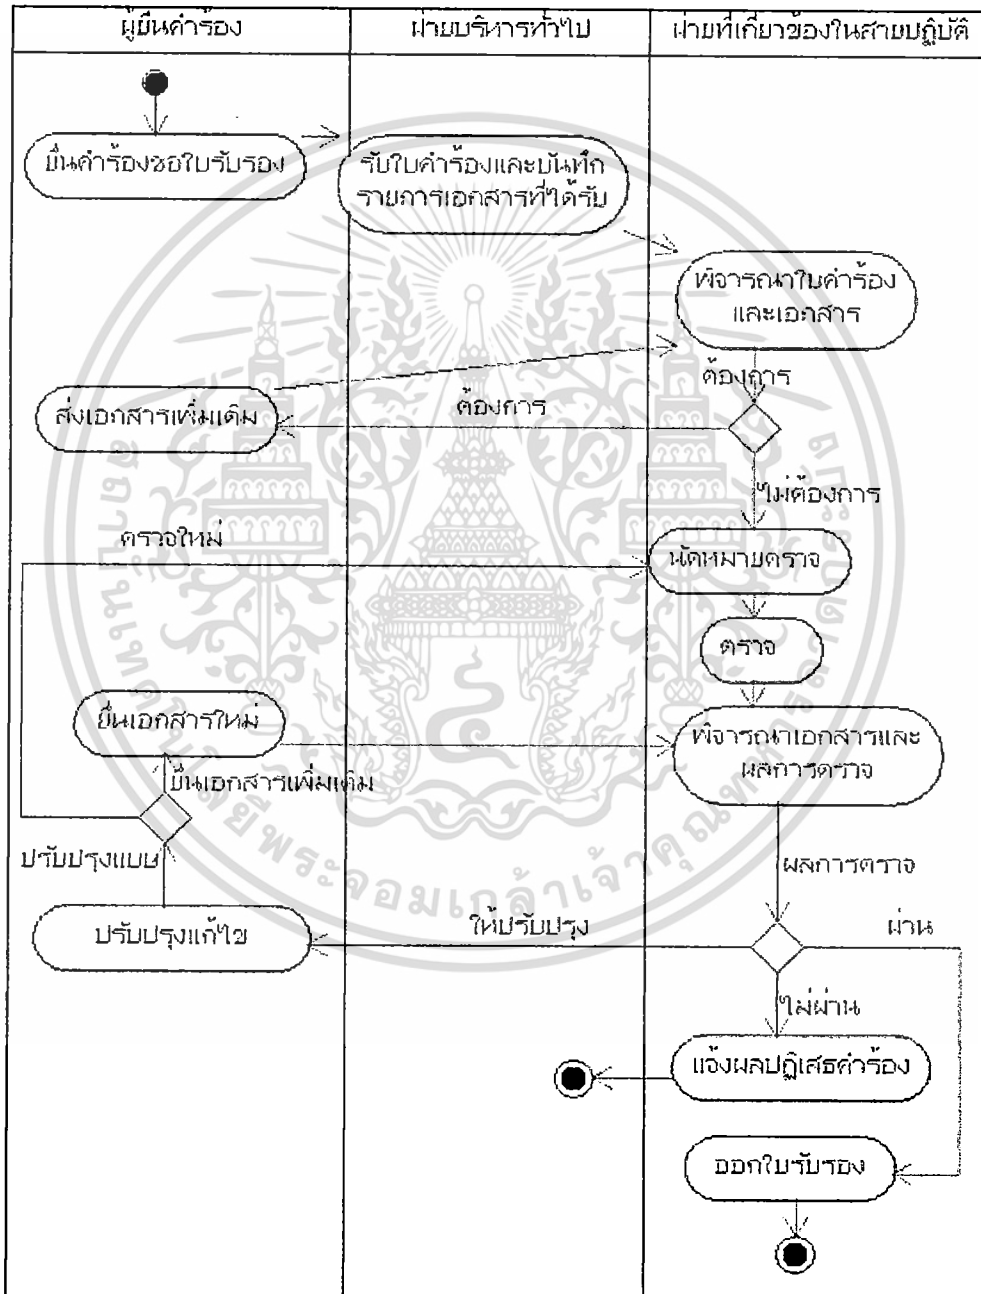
| ผู้ยื่นคำร้อง | ฝ่ายบริหารทั่วไป | ฝ่ายที่เกี่ยวข้องในสายปฏิบัติ |
|---|---|---|

ยื่นคำร้องขอใบรับรอง

รับใบคำร้องและบันทึกรายการเอกสารที่ได้รับ

พิจารณาใบคำร้องและเอกสาร

ต้องการ

ส่งเอกสารเพิ่มเติม

ต้องการ

ไม่ต้องการ

ตรวจใหม่

นัดหมายตรวจ

ตรวจ

ยื่นเอกสารใหม่

พิจารณาเอกสารและผลการตรวจ

ยื่นเอกสารเพิ่มเติม

ปรับปรุงแบบ

ผลการตรวจ

ปรับปรุงแก้ไข

ให้ปรับปรุง

ผ่าน

ไม่ผ่าน

แจ้งผลปฏิเสธคำร้อง

ออกใบรับรอง